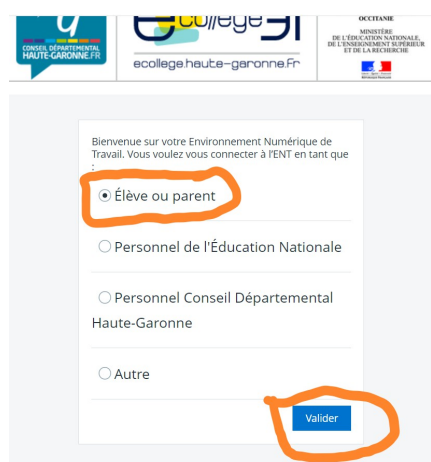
CONSEIL DÉPARTEMENTAL HAUTE-GARONNE.FR

ecollege 31

ecollege.haute-garonne.fr

OCCITANIE

MINISTÈRE DE L'ÉDUCATION NATIONALE, DE L'ENSEIGNEMENT SUPÉRIEUR ET DE LA RECHERCHE

Bienvenue sur votre Environnement Numérique de Travail. Vous voulez vous connecter à l'ENT en tant que :

Élève ou parent

Personnel de l'Éducation Nationale

Personnel Conseil Départemental Haute-Garonne

Autre

Valider